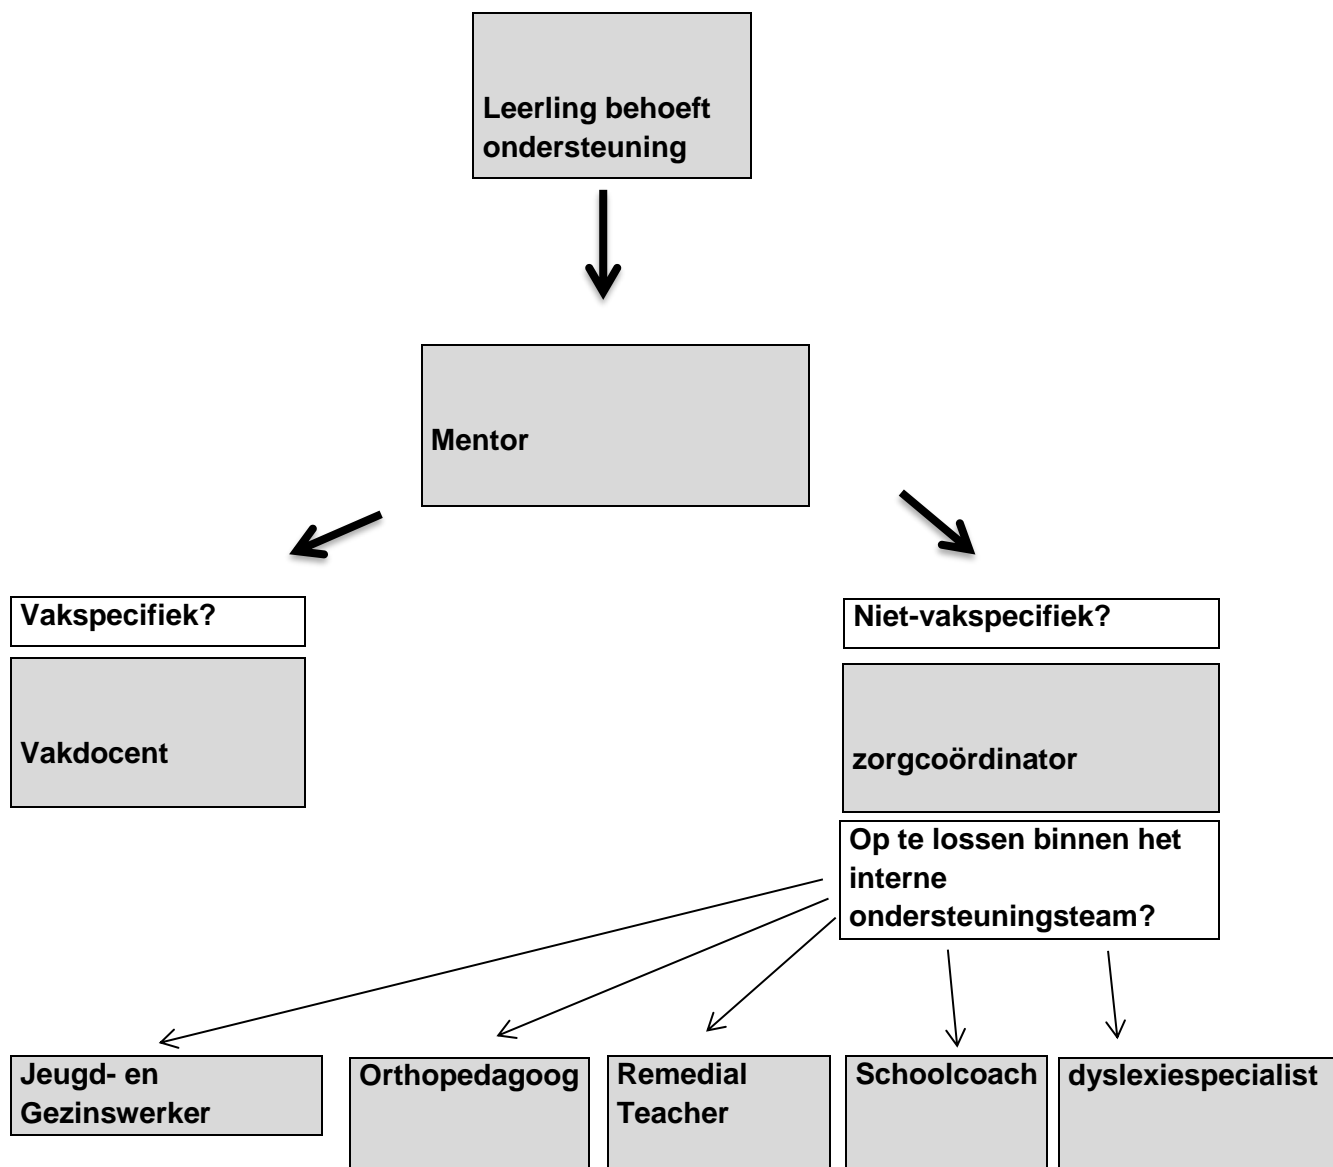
Leerling behoeft ondersteuning

Mentor

Vakspecifiek?

Vakdocent

Niet-vakspecifiek?

zorgcoördinator

Op te lossen binnen het interne ondersteuningsteam?

Jeugd- en Gezinswerker

Orthopedagoog

Remedial Teacher

Schoolcoach

dyslexiespecialist